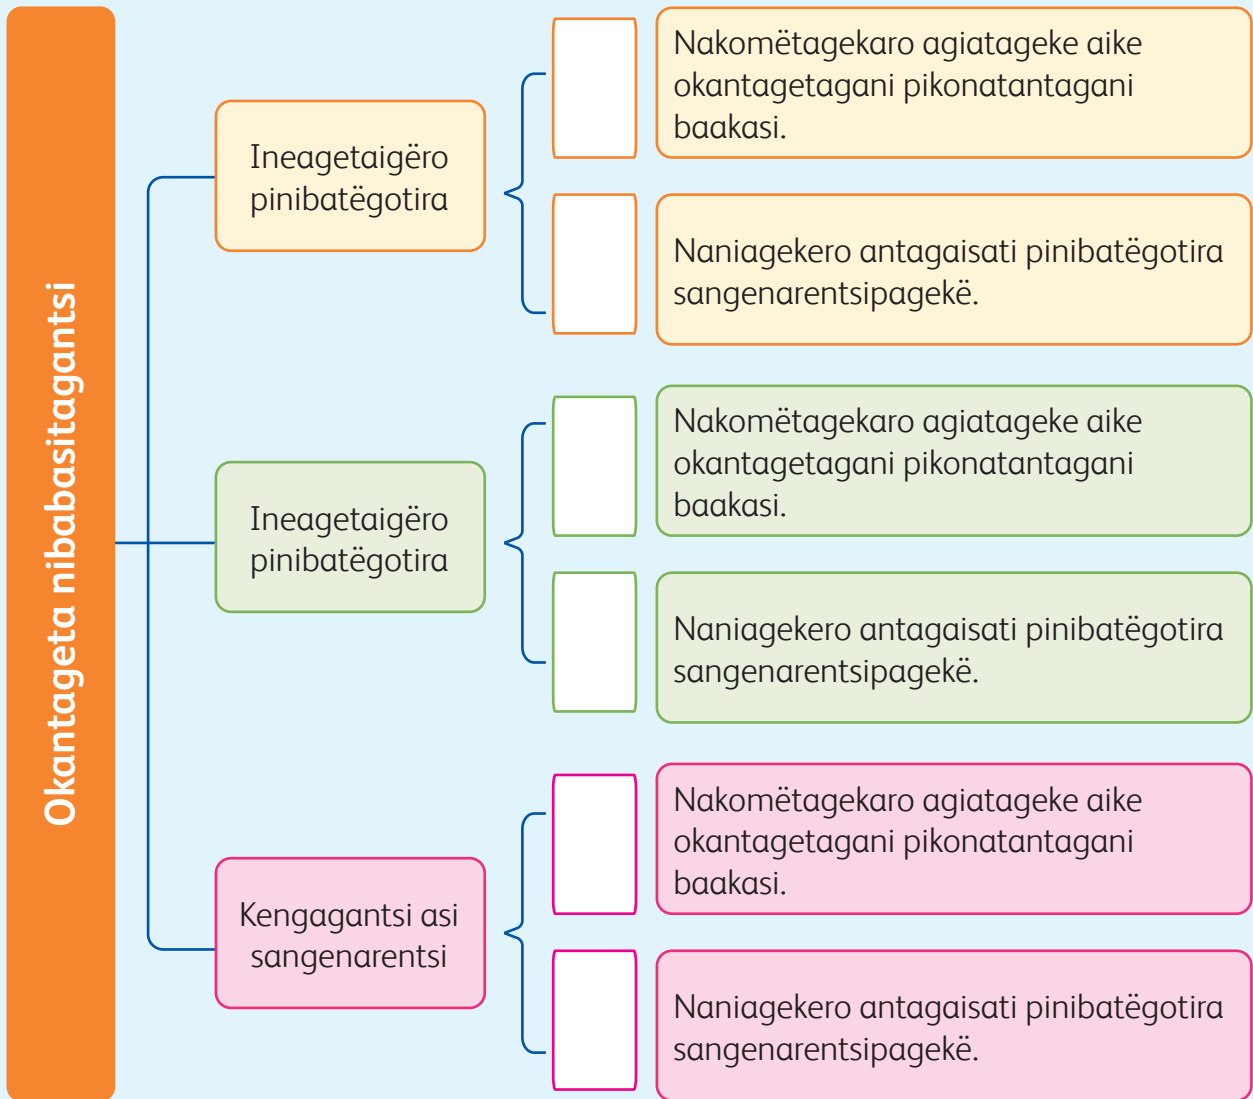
Okantageta nibabasitagantsi

Ineagetaigëro pinibatëgotira

Nakomëtagekaro agiatageke aike okantagetagani pikonatantagani baakasi.

Naniagekero antagaisati pinibatëgotira sangenarentsipagekë.

Ineagetaigëro pinibatëgotira

Nakomëtagekaro agiatageke aike okantagetagani pikonatantagani baakasi.

Naniagekero antagaisati pinibatëgotira sangenarentsipagekë.

Kengagantsi asi sangenarentsi

Nakomëtagekaro agiatageke aike okantagetagani pikonatantagani baakasi.

Naniagekero antagaisati pinibatëgotira sangenarentsipagekë.